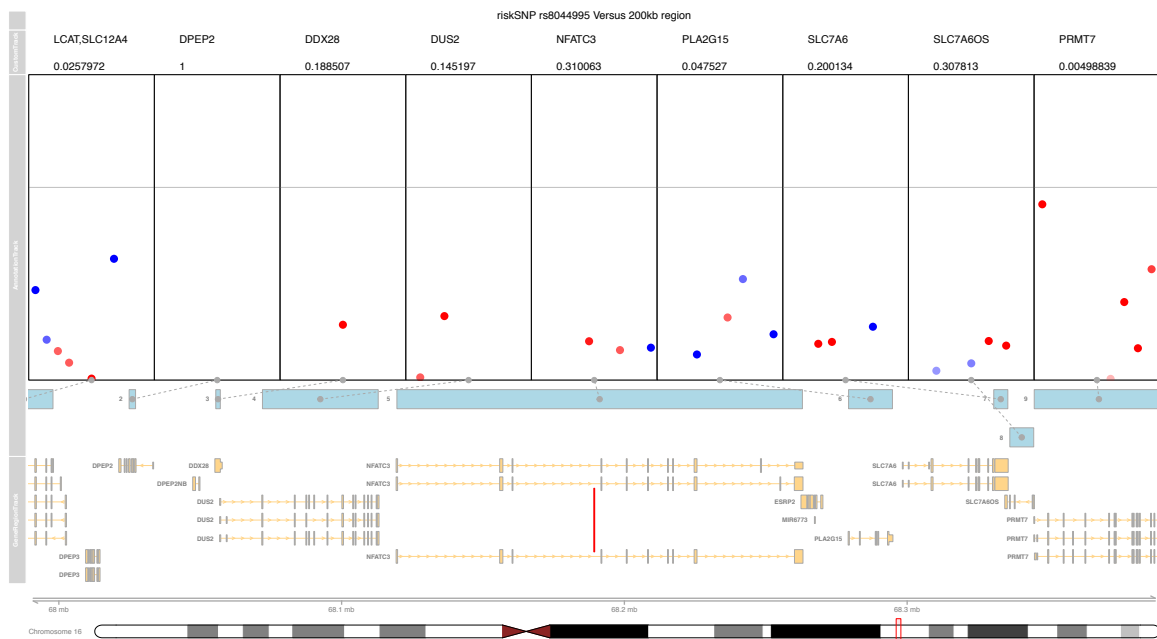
riskSNP rs8044995 Versus 200kb region

| LCAT,SLC12A4 | DPEP2 | DDX28 | DUS2 | NFATC3 | PLA2G15 | SLC7A6 | SLC7A6OS | PRMT7 |
|---|---|---|---|---|---|---|---|---|
| 0.0257972 | 1 | 0.188507 | 0.145197 | 0.310063 | 0.047527 | 0.200134 | 0.307813 | 0.00498839 |

2
3
4
5
6
7
8
9

DPEP2
DDX28
DPEP2NB
DUS2
DUS2
DUS2
DPEP3
DPEP3
NFATC3
NFATC3
NFATC3
ESRP2
MIR6773
PLA2G15
SLC7A6
SLC7A6
SLC7A6OS
PRMT7
PRMT7
PRMT7

68 mb
68.1 mb
68.2 mb
68.3 mb
Chromosome 16